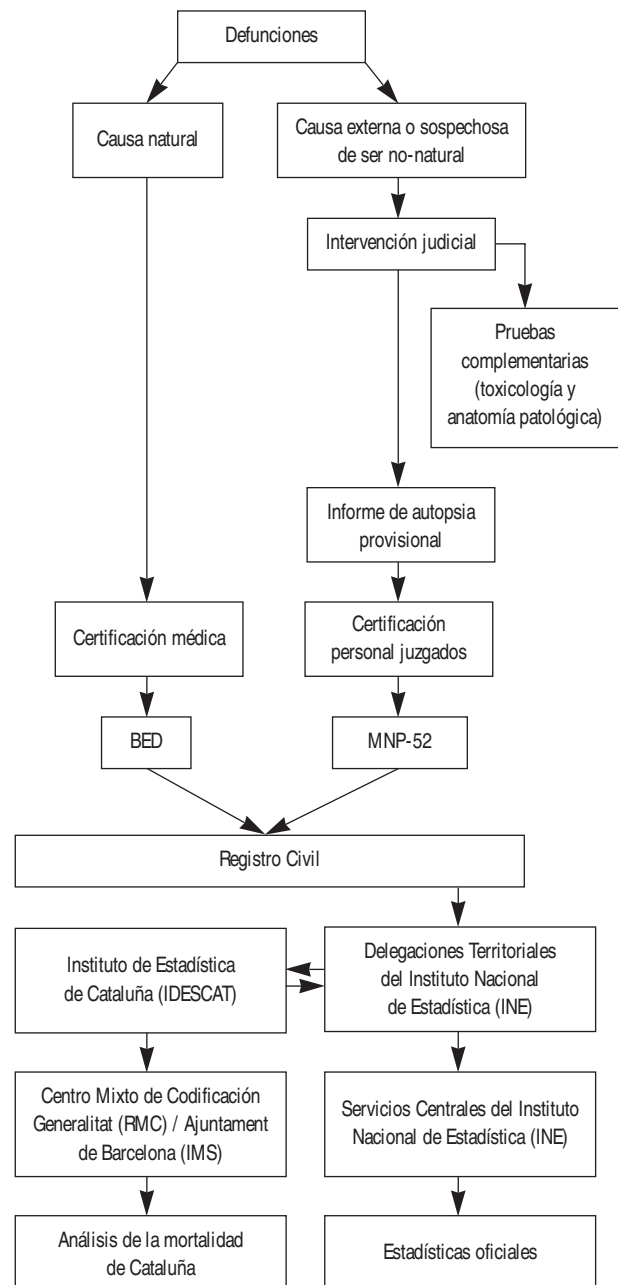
Defunciones

Causa natural

Causa externa o sospechosa de ser no-natural

Intervención judicial

Pruebas complementarias (toxicología y anatomía patológica)

Informe de autopsia provisional

Certificación médica

Certificación personal juzgados

BED

MNP-52

Registro Civil

Instituto de Estadística de Cataluña (IDESCAT)

Delegaciones Territoriales del Instituto Nacional de Estadística (INE)

Centro Mixto de Codificación Generalitat (RMC) / Ajuntament de Barcelona (IMS)

Servicios Centrales del Instituto Nacional de Estadística (INE)

Análisis de la mortalidad de Cataluña

Estadísticas oficiales